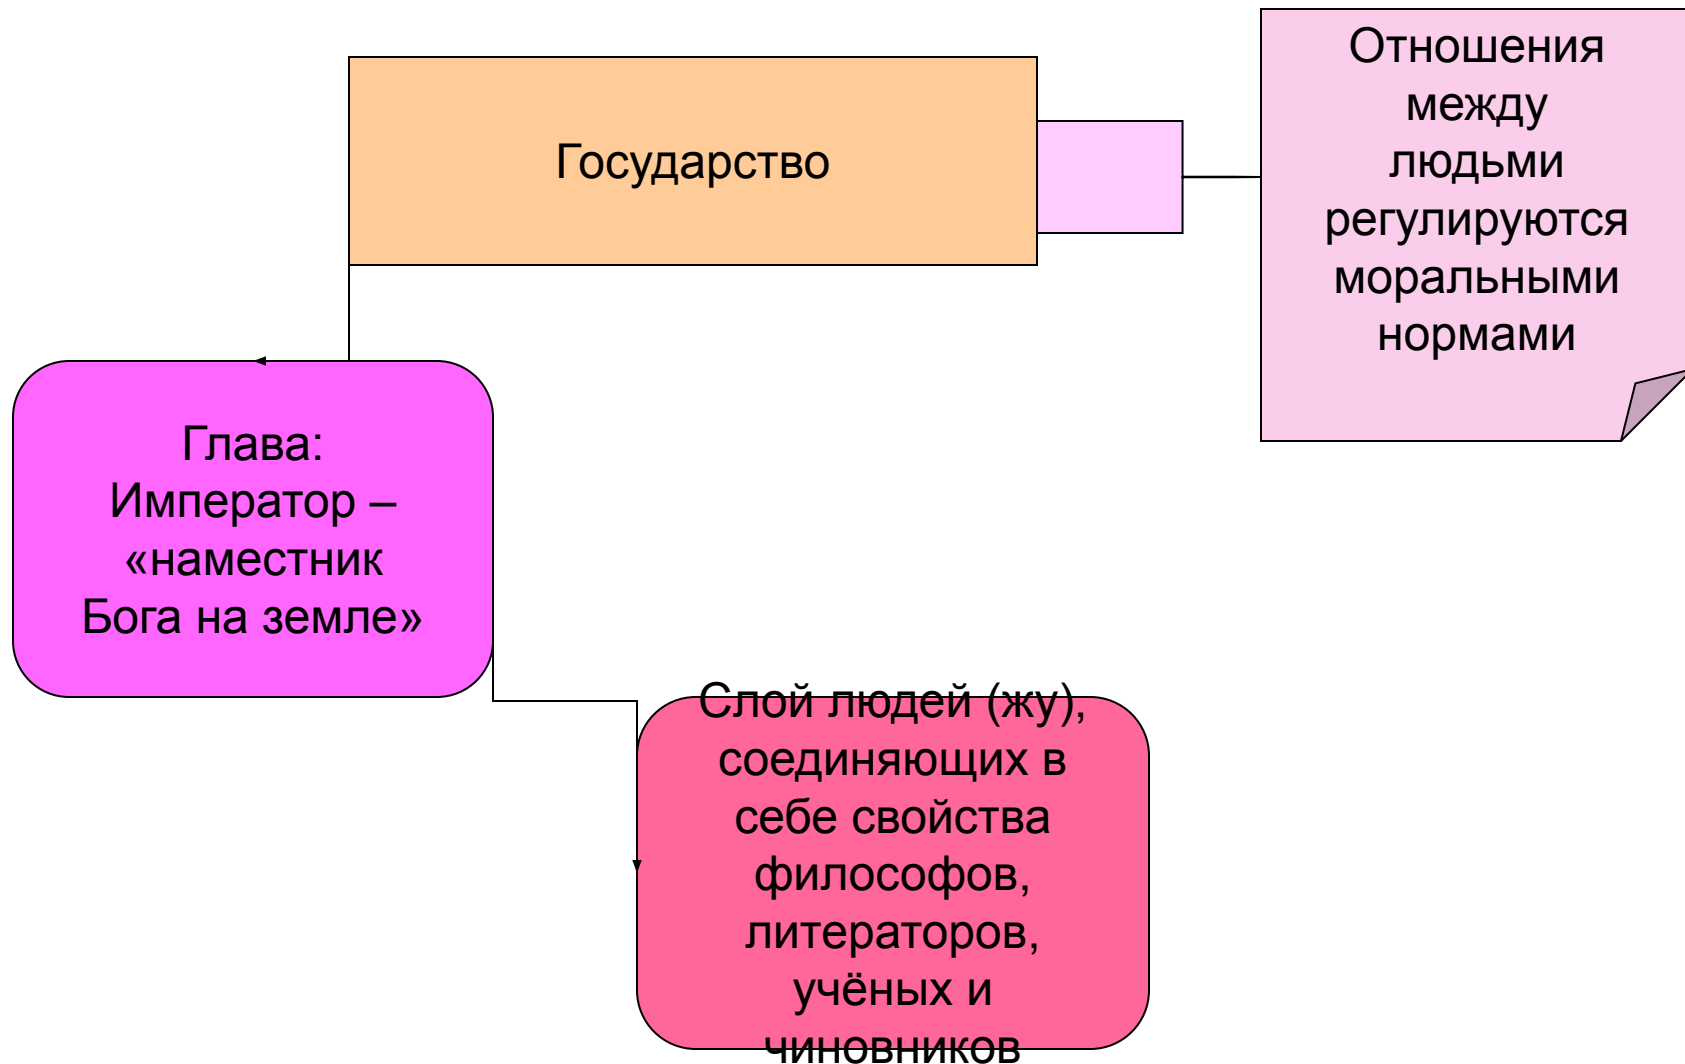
Государство

Отношения между людьми регулируются моральными нормами

Глава: Император – «наместник Бога на земле»

Слой людей (жу), соединяющих в себе свойства философов, литераторов, учёных и чиновников